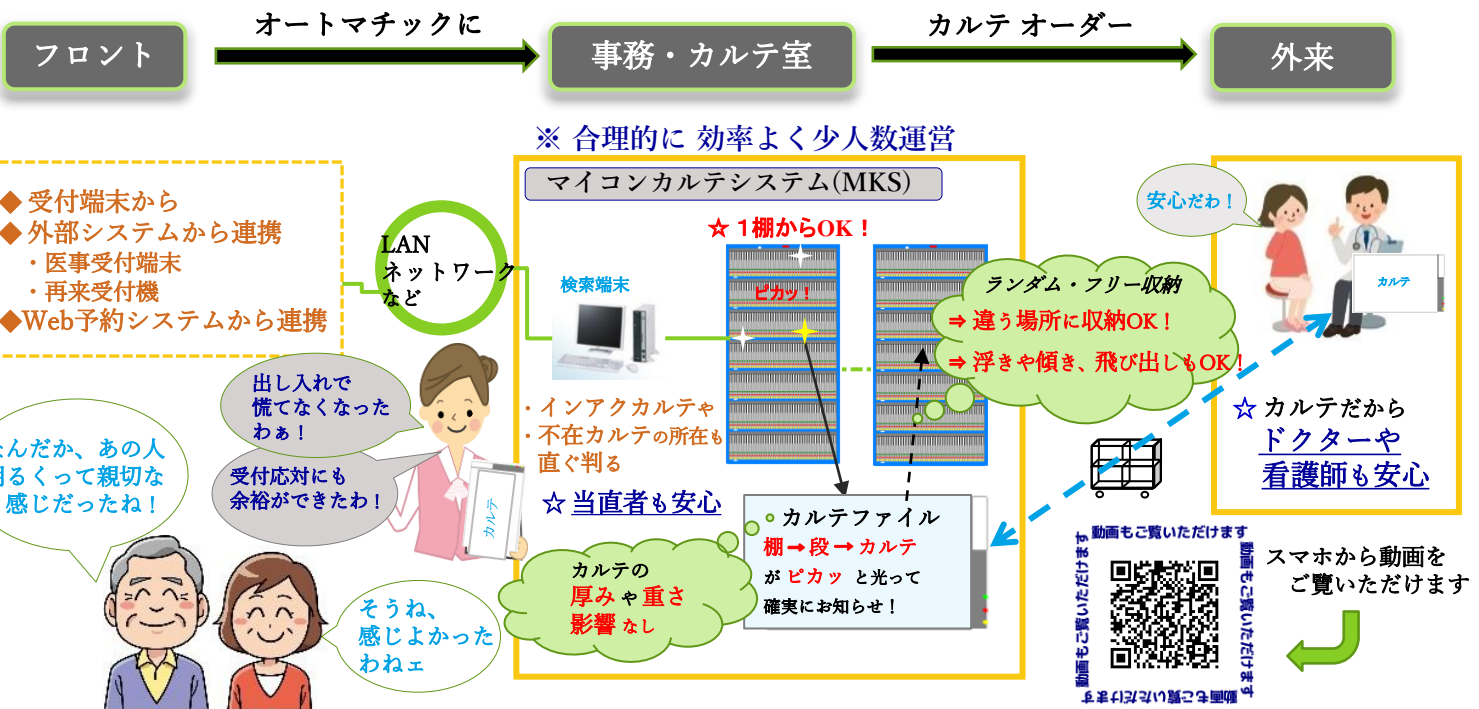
フロント

オートマチックに

事務・カルテ室

カルテ オーダー

外来

※ 合理的に 効率よく少人数運営

マイコンカルテシステム(MKS)

◆受付端末から
◆外部システムから連携
・医事受付端末
・再来受付機
◆Web予約システムから連携

LAN
ネットワーク
など

検索端末

☆ 1棚からOK！

ピカッ！

ランダム・フリー収納
⇒ 違う場所に収納OK！
⇒ 浮きや傾き、飛び出しもOK！

安心だわ！

カルテ

☆ カルテだから
ドクターや
看護師も安心

出し入れで
慌てなくなった
わぁ！

受付対応にも
余裕ができたわ！

カルテ

・インアクカルテや
・不在カルテの所在も
直ぐ判る

☆ 当直者も安心

カルテファイル
棚 ➡ 段 ➡ カルテ
が ピカッ と光って
確実にお知らせ！

カルテの
厚みや重さ
影響なし

んだか、あの人
るくって親切な
感じだったね！

そうね、
感じよかった
わねェ

動画もご覧いただけます
動画もご覧いただけます
動画もご覧いただけます
動画もご覧いただけます

スマホから動画を
ご覧いただけます